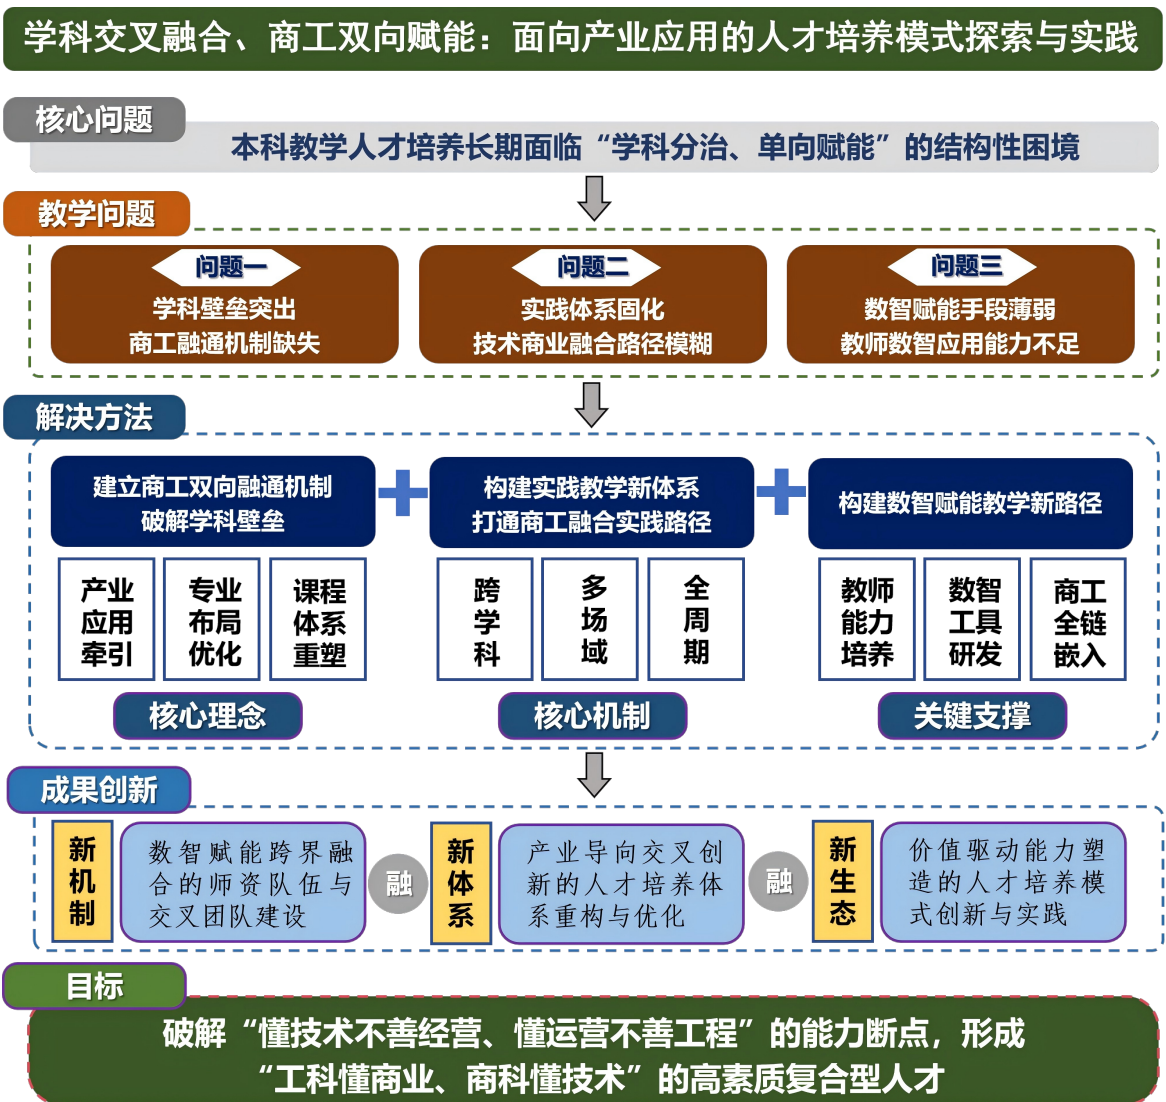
学科交叉融合、商工双向赋能：面向产业应用的人才培养模式探索与实践

核心问题

本科教学人才培养长期面临“学科分治、单向赋能”的结构性困境

教学问题

问题一
学科壁垒突出
商工融通机制缺失

问题二
实践体系固化
技术商业融合路径模糊

问题三
数智赋能手段薄弱
教师数智应用能力不足

解决方法

建立商工双向融通机制
破解学科壁垒

构建实践教学新体系
打通商工融合实践路径

构建数智赋能教学新路径

产业应用牵引

专业布局优化

课程体系重塑

跨学科

多场域

全周期

教师能力培养

数智工具研发

商工全链嵌入

核心理念

核心机制

关键支撑

成果创新

新机制

数智赋能跨界融合的师资队伍与交叉团队建设

融

新体系

产业导向交叉创新的人才培养体系重构与优化

融

新生态

价值驱动能力塑造的人才培养模式创新与实践

目标

破解“懂技术不善经营、懂运营不善工程”的能力断点，形成“工科懂商业、商科懂技术”的高素质复合型人才